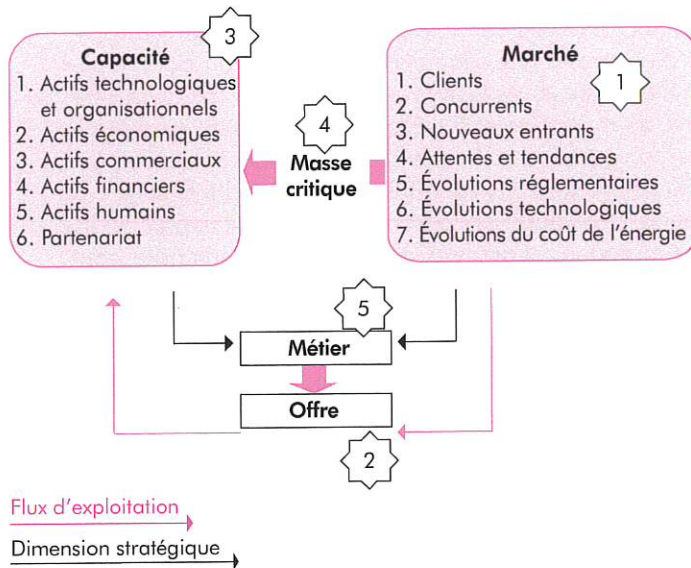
3

Capacité
1. Actifs technologiques et organisationnels
2. Actifs économiques
3. Actifs commerciaux
4. Actifs financiers
5. Actifs humains
6. Partenariat

4

Masse critique

Marché
1

1. Clients
2. Concurrents
3. Nouveaux entrants
4. Attentes et tendances
5. Évolutions réglementaires
6. Évolutions technologiques
7. Évolutions du coût de l'énergie

5

Métier

Offre

2

Flux d'exploitation

Dimension stratégique